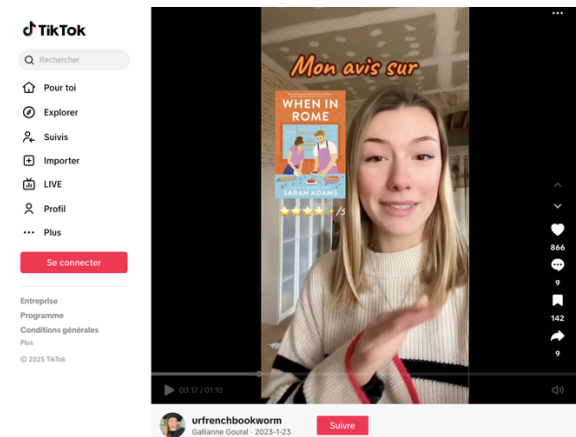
TikTok

Rechercher

Pour toi

Explorer

Suivis

Importer

LIVE

Profil

Plus

Se connecter

Entreprise

Programme

Conditions générales

Plus

© 2025 TikTok

Mon avis sur

WHEN IN ROME

SARAH ADAMS

/5

866

9

142

9

00:17 / 01:10

urfrenchbookworm

Gallianne Goural · 2023-1-23

Suivre